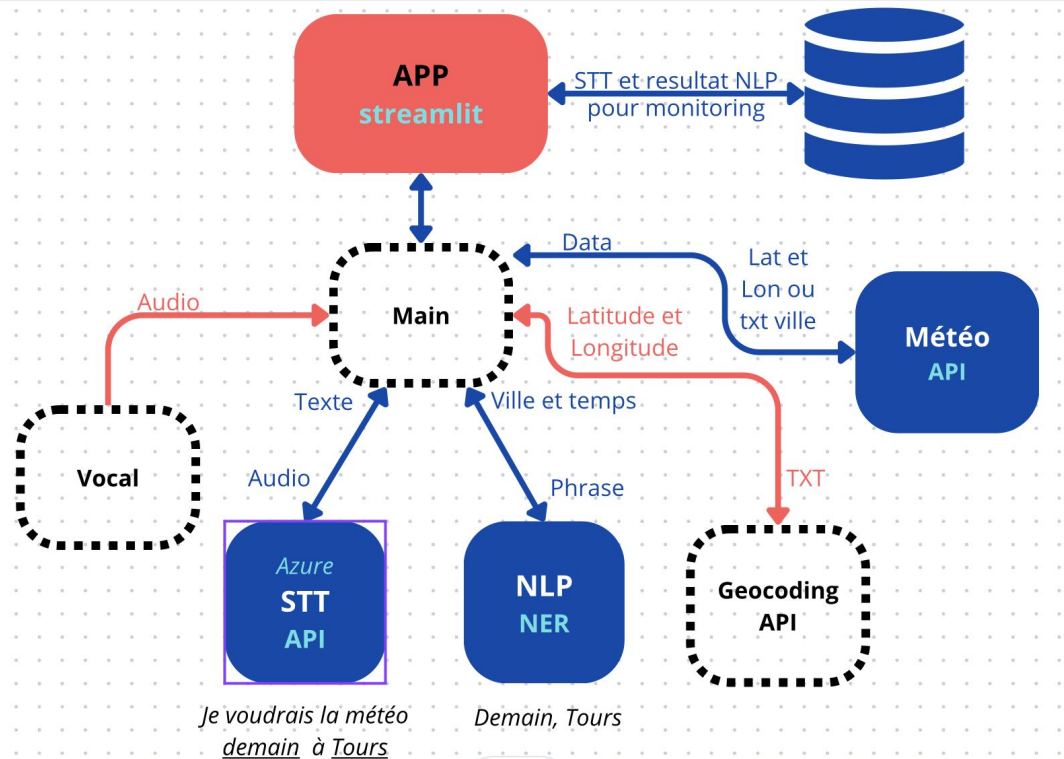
APP
streamlit

STT et resultat NLP pour monitoring

Data

Lat et Lon ou txt ville

Audio

Main

Latitude et Longitude

Météo
API

Texte

Ville et temps

Vocal

Audio

Phrase

TXT

Azure
STT
API

NLP
NER

Geocoding
API

Je voudrais la météo demain à Tours

Demain, Tours